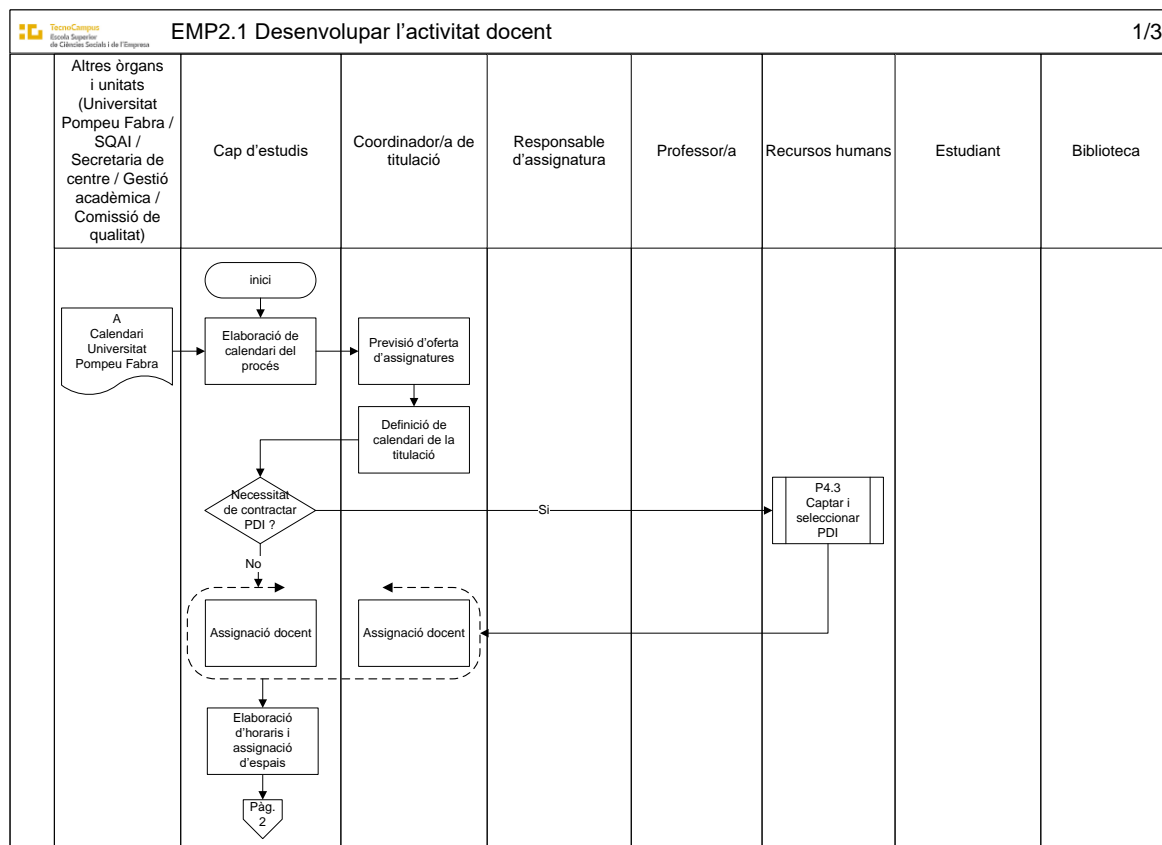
TecnoCampus
Escola Superior de Ciències Socials i de l'Empresa

EMP2.1 Desenvolupar l'activitat docent

1/3

| Altres òrgans i unitats (Universitat Pompeu Fabra / SQAI / Secretaria de centre / Gestió acadèmica / Comissió de qualitat) | Cap d'estudis | Coordinador/a de titulació | Responsable d'assignatura | Professor/a | Recursos humans | Estudiant | Biblioteca |
|---|---|---|---|---|---|---|---|

inici

A
Calendari Universitat Pompeu Fabra

Elaboració de calendari del procés

Previsió d'oferta d'assignatures

Definició de calendari de la titulació

Necessitat de contractar PDI ?

Si

P4.3
Captar i seleccionar PDI

No

Assignació docent

Assignació docent

Elaboració d'horaris i assignació d'espais

Pàg. 2